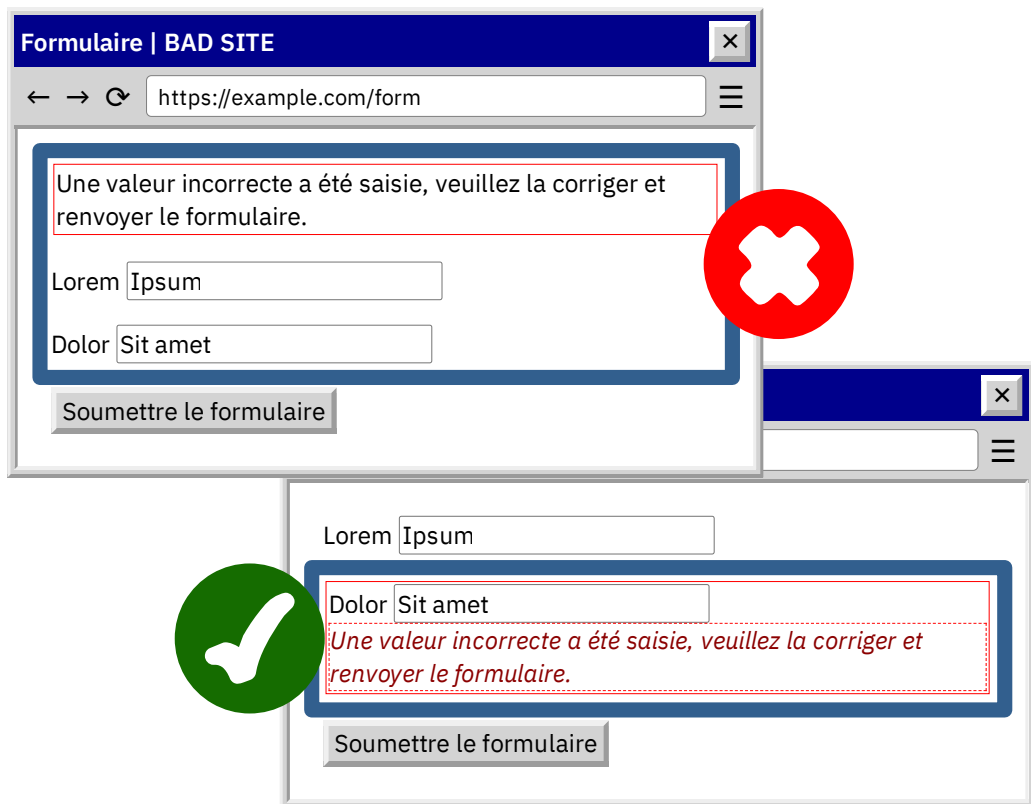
Formulaire | BAD SITE
×
← → ⟳ https://example.com/form ☰

Une valeur incorrecte a été saisie, veuillez la corriger et renvoyer le formulaire.

Lorem Ipsum

Dolor Sit amet

Soumettre le formulaire

×
☰

Lorem Ipsum

Dolor Sit amet

Une valeur incorrecte a été saisie, veuillez la corriger et renvoyer le formulaire.

Soumettre le formulaire